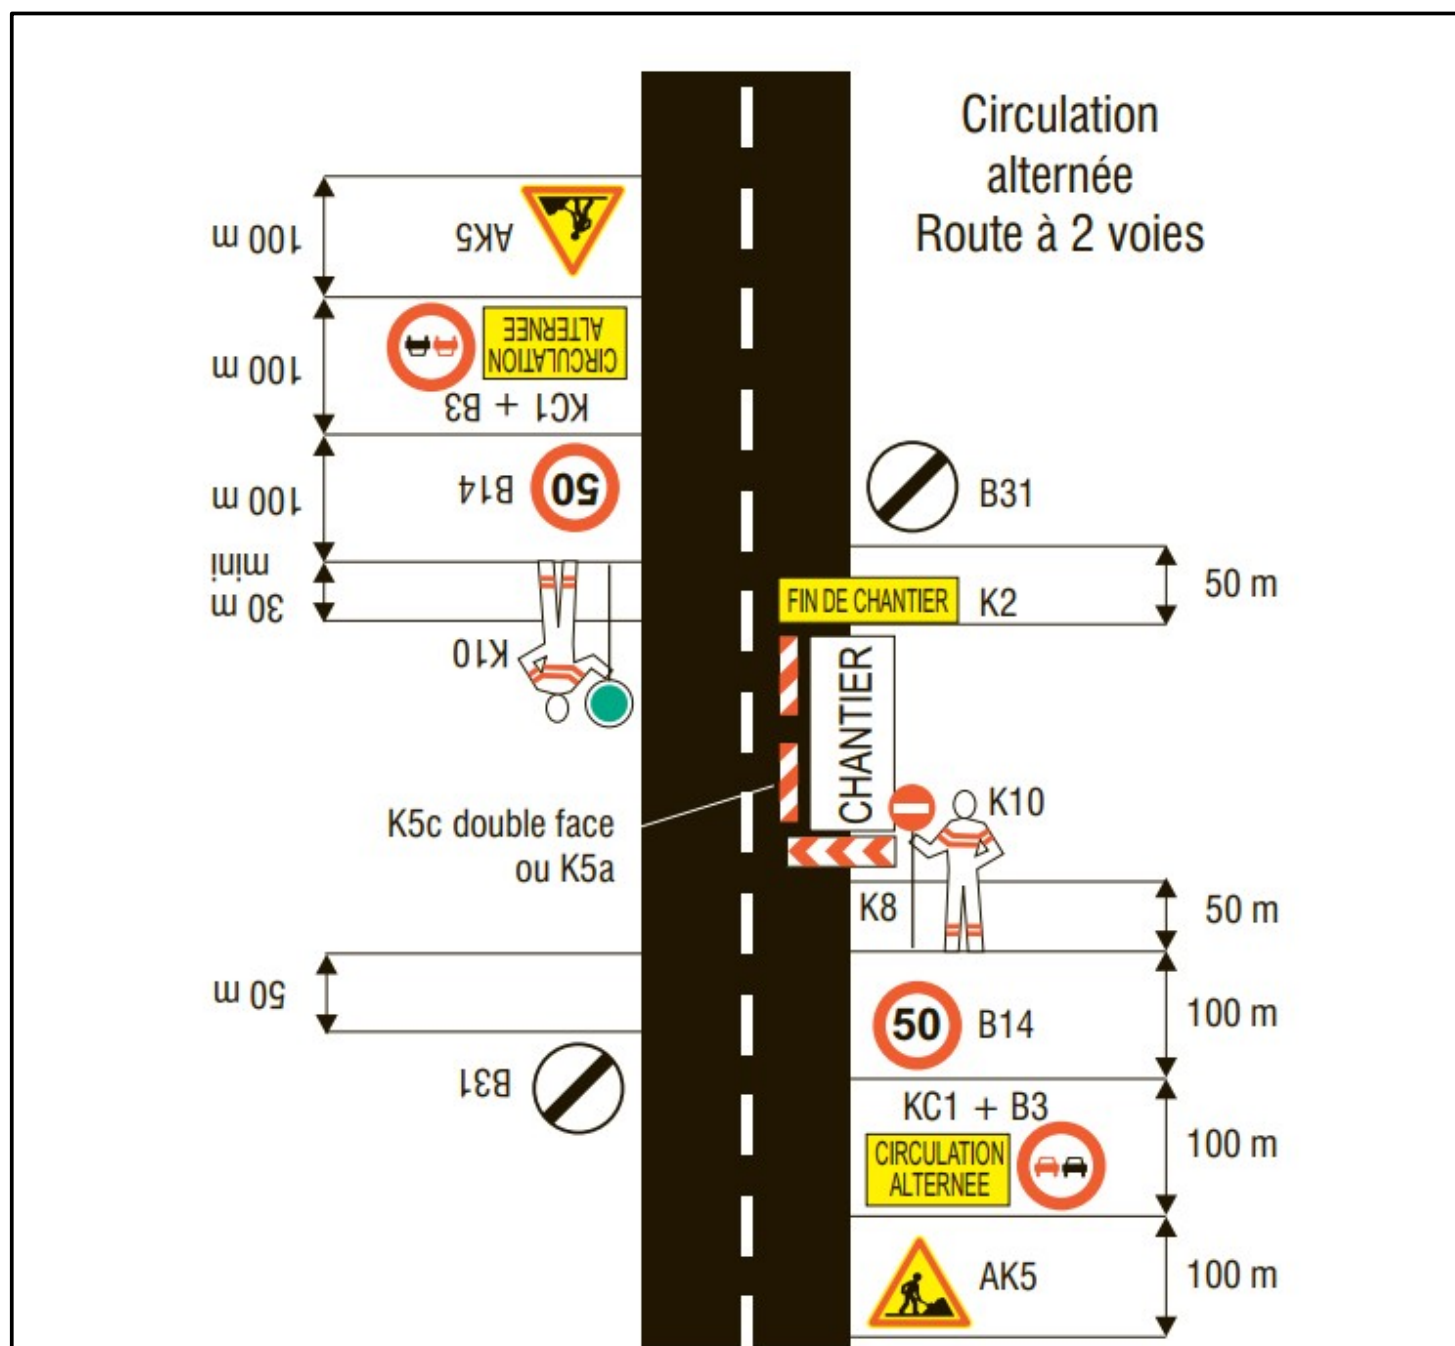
Circulation alternée Route à 2 voies

100 m
AK5

100 m
CIRCULATION ALTERNEE
KC1 + B3

100 m
50
B14

30 m mini

K10

B31

50 m
FIN DE CHANTIER
K2

CHANTIER

K5c double face ou K5a

K10

K8
50 m

50 m

B31

50
B14
100 m

KC1 + B3
CIRCULATION ALTERNEE
100 m

AK5
100 m